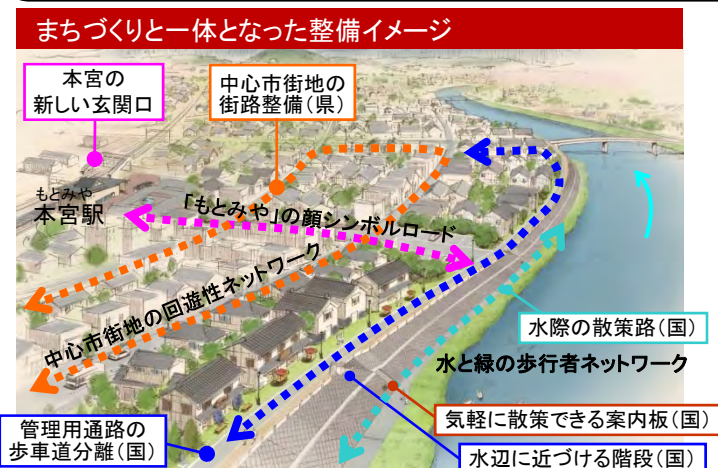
まちづくりと一体となった整備イメージ

本宮の
新しい玄関口

中心市街地の
街路整備(県)

もとみや
本宮駅

「もとみや」の顔シンボルロード

中心市街地の回遊性ネットワーク

水際の散策路(国)

水と緑の歩行者ネットワーク

気軽に散策できる案内板(国)

管理用通路の
歩車道分離(国)

水辺に近づける階段(国)